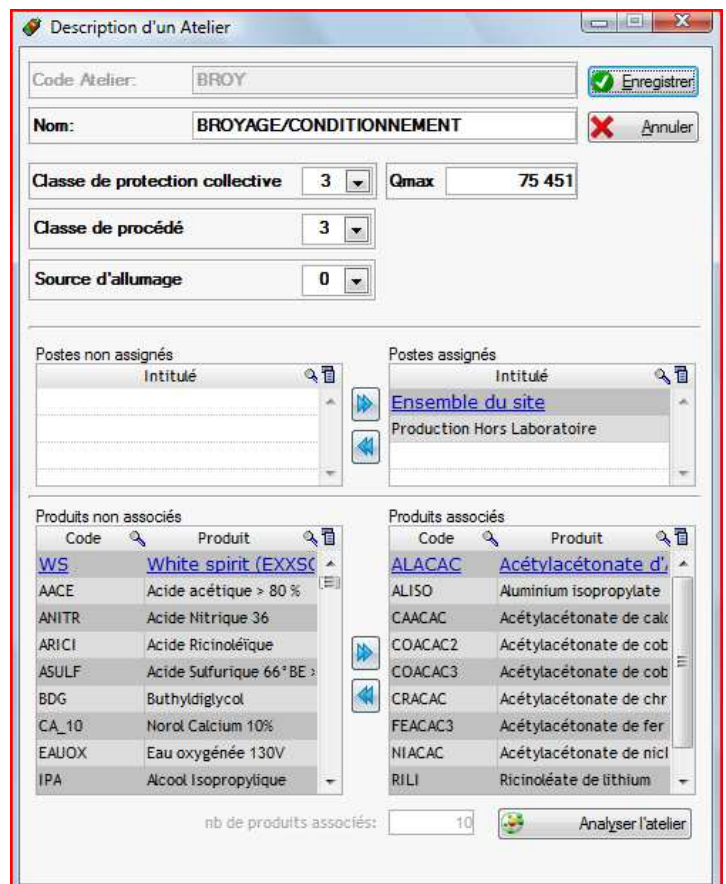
Description d'un Atelier

Code Atelier: BROY

Enregistrer

Nom: BROYAGE/CONDITIONNEMENT

Annuler

Classe de protection collective 3

Qmax 75 451

Classe de procédé 3

Source d'allumage 0

Postes non assignés

| Intitulé |
|---|
| |

Postes assignés

| Intitulé |
|---|
| Ensemble du site |
| Production Hors Laboratoire |

Produits non associés

| Code | Produit |
|---|---|
| WS | White spirit (EXXS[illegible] |
| AACE | Acide acétique > 80 % |
| ANITR | Acide Nitrique 36 |
| ARICI | Acide Ricinoléïque |
| ASULF | Acide Sulfurique 66°BE > |
| BDG | Buthyldiglycol |
| CA_10 | Norol Calcium 10% |
| EAUOX | Eau oxygénée 130V |
| IPA | Alcool Isopropylique |

Produits associés

| Code | Produit |
|---|---|
| ALACAC | Acétylacétonate d'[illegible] |
| ALISO | Aluminium isopropylate |
| CAACAC | Acétylacétonate de calc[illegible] |
| COACAC2 | Acétylacétonate de cob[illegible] |
| COACAC3 | Acétylacétonate de cob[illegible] |
| CRACAC | Acétylacétonate de chr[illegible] |
| FEACAC3 | Acétylacétonate de fer |
| NIACAC | Acétylacétonate de nicl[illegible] |
| RILI | Ricinoléate de lithium |

nb de produits associés: 10

Analyser l'atelier